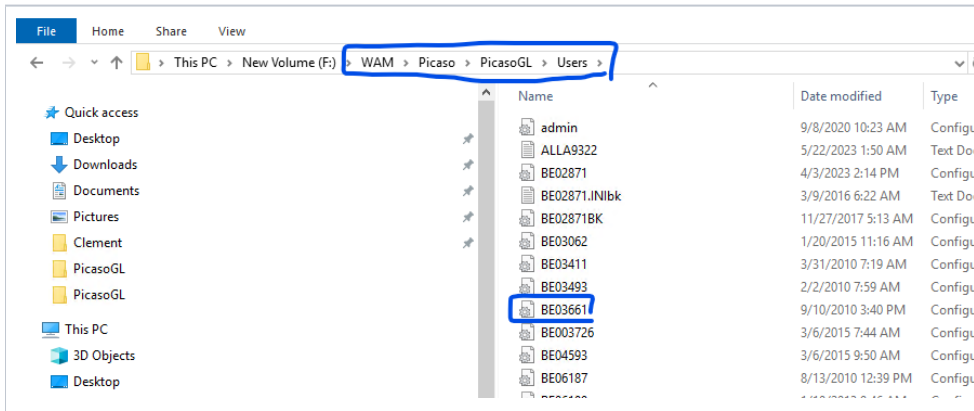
File Home Share View

This PC > New Volume (F:) > WAM > Picaso > PicasoGL > Users >

Quick access
Desktop
Downloads
Documents
Pictures
Clement
PicasoGL
PicasoGL
This PC
3D Objects
Desktop

| Name | Date modified | Type |
|---|---|---|
| admin | 9/8/2020 10:23 AM | Configu |
| ALLA9322 | 5/22/2023 1:50 AM | Text Do |
| BE02871 | 4/3/2023 2:14 PM | Configu |
| BE02871.INIbk | 3/9/2016 6:22 AM | Text Do |
| BE02871BK | 11/27/2017 5:13 AM | Configu |
| BE03062 | 1/20/2015 11:16 AM | Configu |
| BE03411 | 3/31/2010 7:19 AM | Configu |
| BE03493 | 2/2/2010 7:59 AM | Configu |
| BE03661 | 9/10/2010 3:40 PM | Configu |
| BE003726 | 3/6/2015 7:44 AM | Configu |
| BE04593 | 3/6/2015 9:50 AM | Configu |
| BE06187 | 8/13/2010 12:39 PM | Configu |